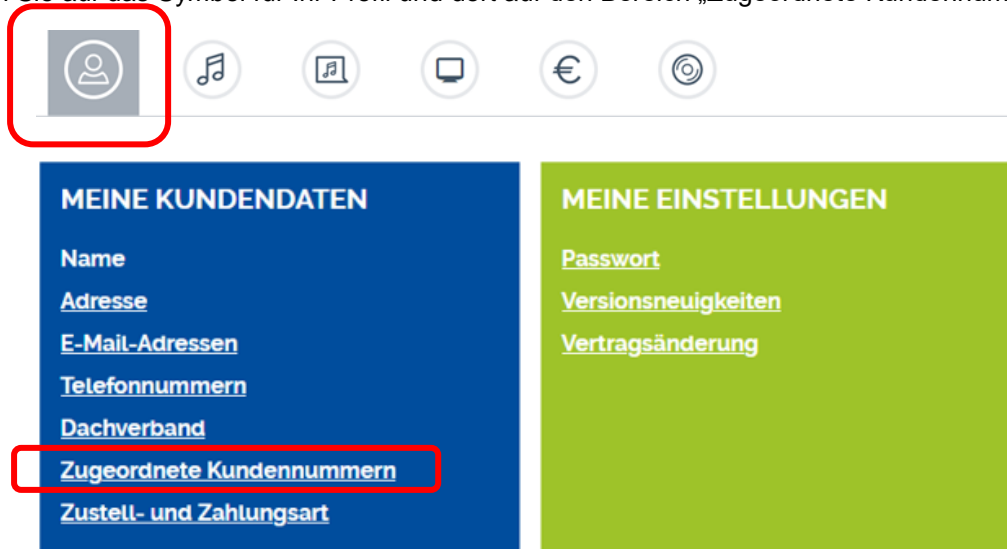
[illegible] auf das Symbol für Ihr Profil und dort auf den Bereich „Zugeordnete Kundennum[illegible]

€

MEINE KUNDENDATEN

Name

Adresse

E-Mail-Adressen

Telefonnummern

Dachverband

Zugeordnete Kundennummern

Zustell- und Zahlungsart

MEINE EINSTELLUNGEN

Passwort

Versionsneuigkeiten

Vertragsänderung